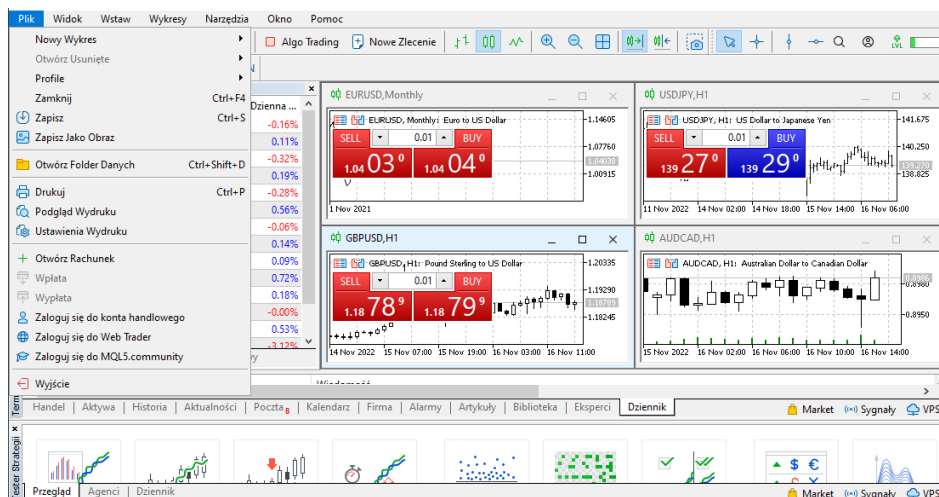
Plik Widok Wstaw Wykresy Narzędzia Okno Pomoc

Nowy Wykres
Otwórz Usunięte
Profile
Zamknij Ctrl+F4
Zapisz Ctrl+S
Zapisz Jako Obraz
Otwórz Folder Danych Ctrl+Shift+D
Drukuj Ctrl+P
Podgląd Wydruku
Ustawienia Wydruku
Otwórz Rachunek
Wpłata
Wypłata
Zaloguj się do konta handlowego
Zaloguj się do Web Trader
Zaloguj się do MQL5.community
Wyjście

Algo Trading Nowe Zlecenie

Dzienna ...
-0.16%
0.11%
-0.32%
0.19%
-0.28%
0.56%
-0.06%
0.14%
0.09%
0.72%
0.18%
-0.00%
0.53%
-3.12%

EURUSD,Monthly
EURUSD, Monthly: Euro to US Dollar
SELL 0.01 BUY
1.04 03 0 1.04 04 0
1.14605
1.07760
1.04030
1.00915
1 Nov 2021

USDJPY,H1
USDJPY, H1: US Dollar to Japanese Yen
SELL 0.01 BUY
139 27 0 139 29 0
141.675
140.250
139.270
138.825
11 Nov 2022 14 Nov 02:00 14 Nov 18:00 15 Nov 14:00 16 Nov 06:00

GBPUSD,H1
GBPUSD, H1: Pound Sterling to US Dollar
SELL 0.01 BUY
1.18 78 9 1.18 79 9
1.20335
1.19290
1.18789
1.18245
14 Nov 2022 15 Nov 07:00 15 Nov 19:00 16 Nov 03:00 16 Nov 11:00

AUDCAD,H1
AUDCAD, H1: Australian Dollar to Canadian Dollar
0.8986
0.8980
0.8950
15 Nov 2022 15 Nov 10:00 15 Nov 18:00 16 Nov 02:00 16 Nov 10:00

Wiadomość

Handel | Aktywa | Historia | Aktualności | Poczta 8 | Kalendarz | Firma | Alarmy | Artykuły | Biblioteka | Eksperci | Dziennik
Market Sygnały VPS

Przegląd | Agenci | Dziennik
Market Sygnały VPS